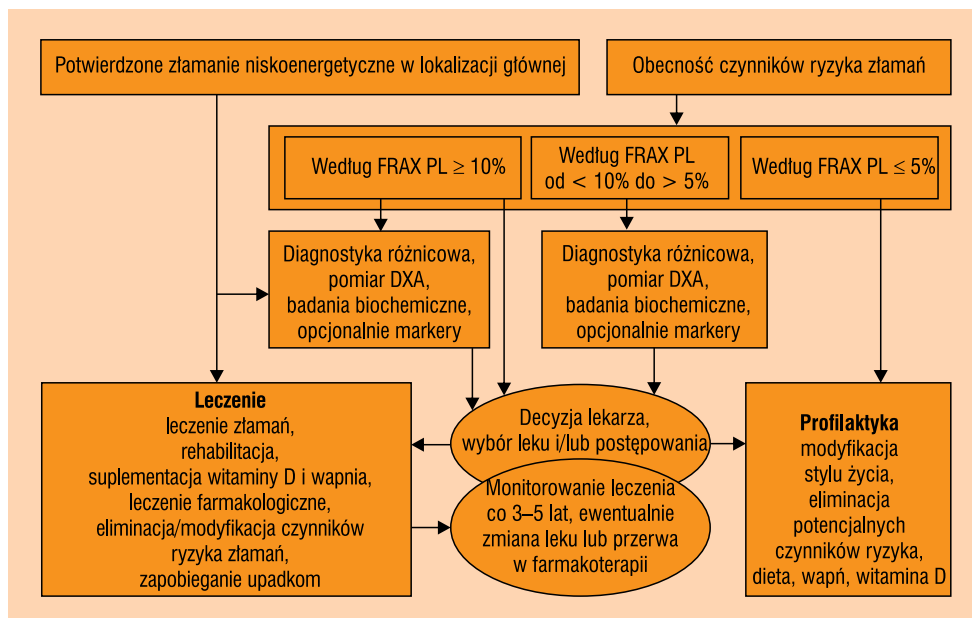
Potwierdzone złamanie niskoenergetyczne w lokalizacji głównej

Obecność czynników ryzyka złamań

Według FRAX PL $\geq$ 10%

Według FRAX PL od < 10% do > 5%

Według FRAX PL $\leq$ 5%

Diagnostyka różnicowa, pomiar DXA, badania biochemiczne, opcjonalnie markery

Diagnostyka różnicowa, pomiar DXA, badania biochemiczne, opcjonalnie markery

Leczenie
leczenie złamań, rehabilitacja, suplementacja witaminy D i wapnia, leczenie farmakologiczne, eliminacja/modyfikacja czynników ryzyka złamań, zapobieganie upadkom

Decyzja lekarza, wybór leku i/lub postępowania

Monitorowanie leczenia co 3–5 lat, ewentualnie zmiana leku lub przerwa w farmakoterapii

Profilaktyka
modyfikacja stylu życia, eliminacja potencjalnych czynników ryzyka, dieta, wapń, witamina D